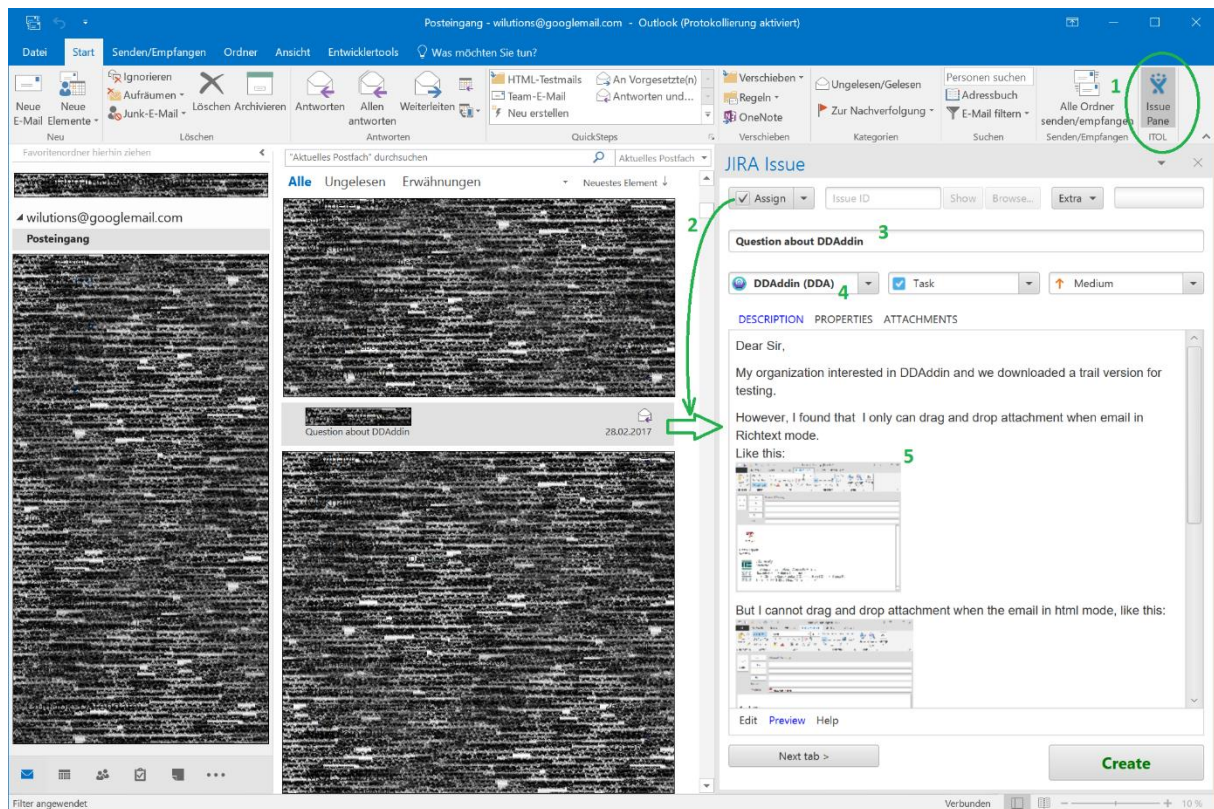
Posteingang - wilutions@googlemail.com - Outlook (Protokollierung aktiviert)

Datei Start Senden/Empfangen Ordner Ansicht Entwicklertools Was möchten Sie tun?

Neue E-Mail Neue Elemente Neu Ignorieren Aufräumen Junk-E-Mail Löschen Archivieren Löschen Antworten Allen antworten Weiterleiten Antworten HTML-Testmails Team-E-Mail Neu erstellen An Vorgesetzte(n) Antworten und... QuickSteps Verschieben Regeln OneNote Verschieben Ungelesen/Gelesen Zur Nachverfolgung Kategorien Personen suchen Adressbuch E-Mail filtern Suchen Alle Ordner senden/empfangen Senden/Empfangen 1 Issue Pane ITOL

Favoritenordner hierhin ziehen

wilutions@googlemail.com
Posteingang

"Aktuelles Postfach" durchsuchen Aktuelles Postfach
Alle Ungelesen Erwähnungen Neuestes Element

Question about DDAddin 28.02.2017

JIRA Issue

Assign Issue ID Show Browse... Extra

2

Question about DDAddin 3

DDAddin (DDA) 4 Task Medium

DESCRIPTION PROPERTIES ATTACHMENTS

Dear Sir,

My organization interested in DDAddin and we downloaded a trail version for testing.

However, I found that I only can drag and drop attachment when email in Richtext mode.
Like this: 5

But I cannot drag and drop attachment when the email in html mode, like this:

Edit Preview Help

Next tab > Create

Filter angewendet Verbunden 10 %